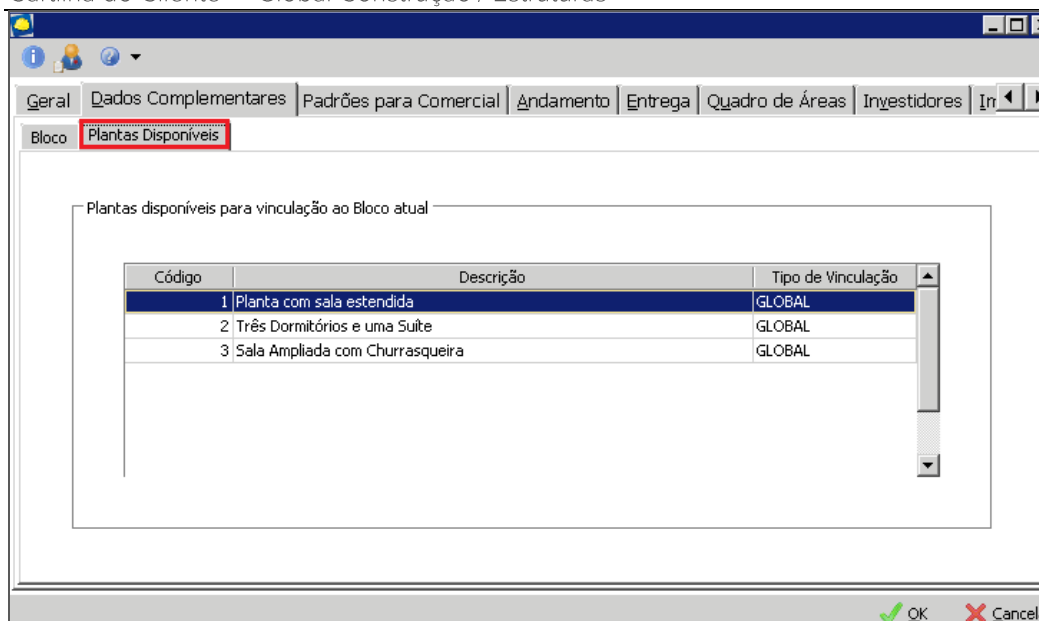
Geral | Dados Complementares | Padrões para Comercial | Andamento | Entrega | Quadro de Áreas | Investidores | In

Bloco | Plantas Disponíveis

Plantas disponíveis para vinculação ao Bloco atual

| Código | Descrição | Tipo de Vinculação |
|---|---|---|
| 1 | Planta com sala estendida | GLOBAL |
| 2 | Três Dormitórios e uma Suíte | GLOBAL |
| 3 | Sala Ampliada com Churrasqueira | GLOBAL |

OK Cancel